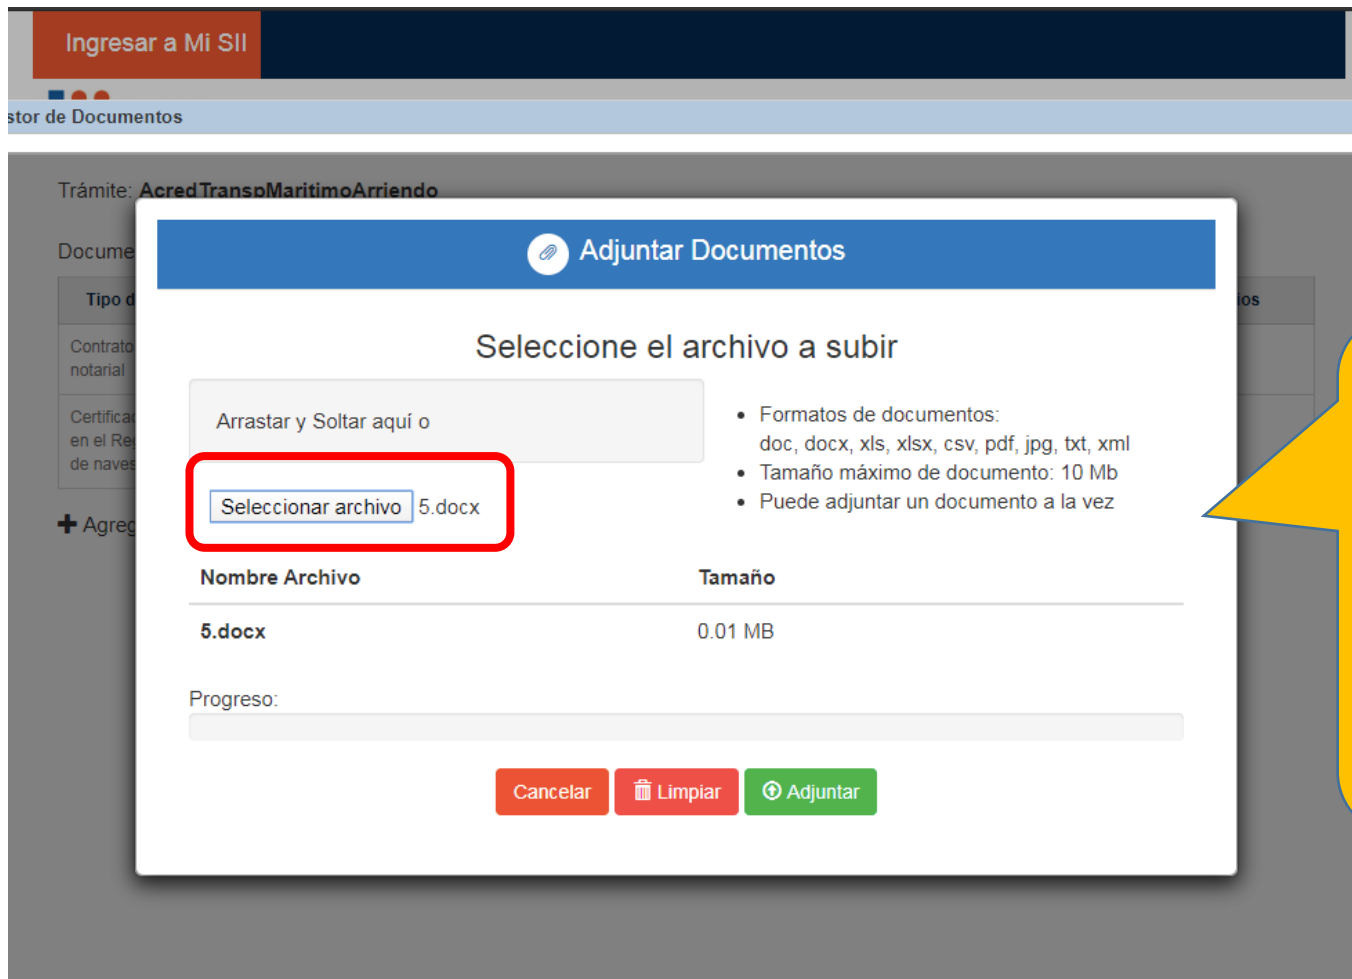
Ingresar a Mi SII

stor de Documentos

Trámite: AcredTranspMaritimoArriendo

Docume

Tipo d

ios

Contrato notarial

Certifica en el Re de naves

+ Agreg

Adjuntar Documentos

Seleccione el archivo a subir

Arrastar y Soltar aquí o

Seleccionar archivo 5.docx

- Formatos de documentos: doc, docx, xls, xlsx, csv, pdf, jpg, txt, xml
- Tamaño máximo de documento: 10 Mb
- Puede adjuntar un documento a la vez

| Nombre Archivo | Tamaño |
|---|---|
| 5.docx | 0.01 MB |

Progreso:

Cancelar Limpiar Adjuntar